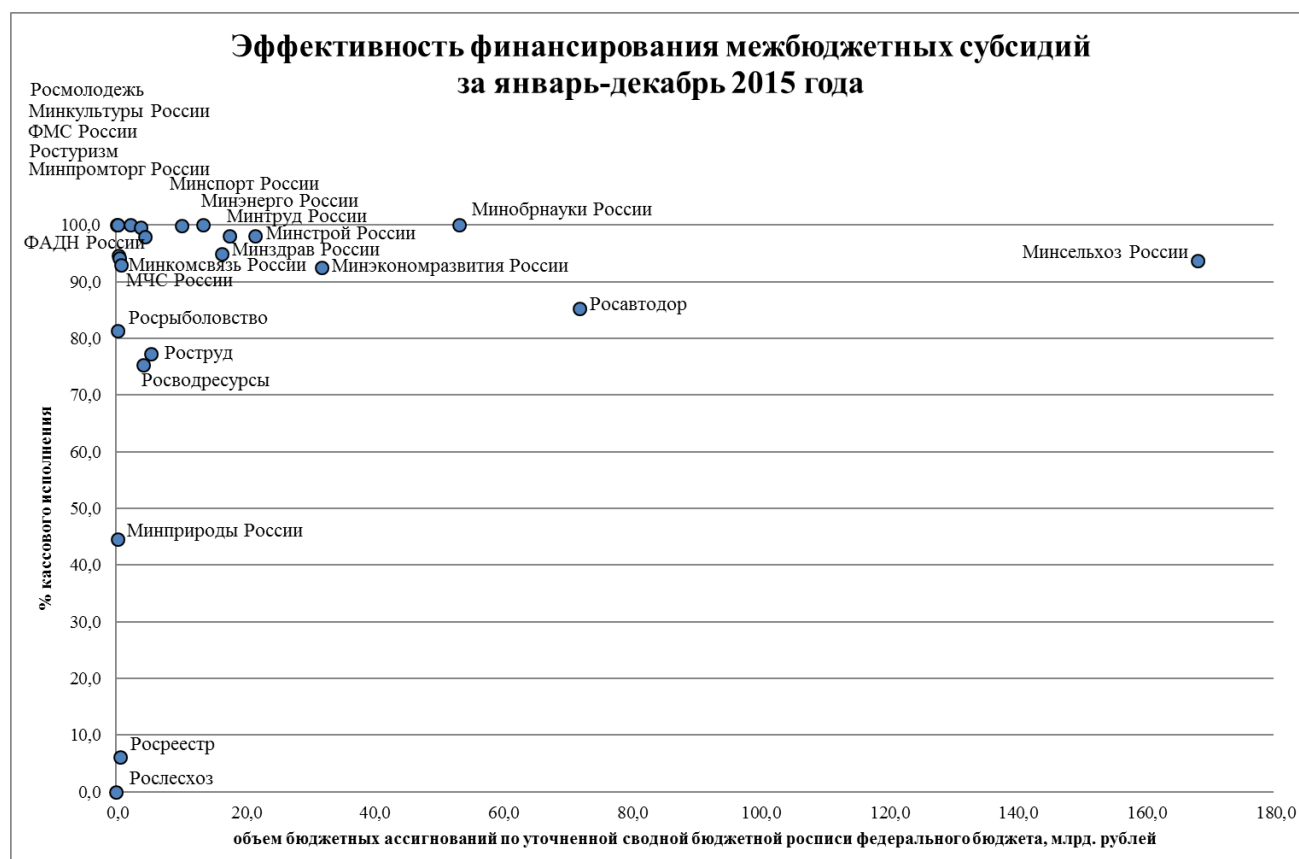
Эффективность финансирования межбюджетных субсидий за январь-декабрь 2015 года

Росмолодежь
Минкультуры России
ФМС России
Ростуризм
Минпромторг России
Минспорт России
Минэнерго России
Минтруд России
Минобрнауки России
Минстрой России
ФАДН России
Минздрав России
Минкомсвязь России
Минэкономразвития России
Минсельхоз России
МЧС России
Росавтодор
Росрыболовство
Роструд
Росводресурсы
Минприроды России
Росреестр
Рослесхоз

% кассового исполнения

100,0
90,0
80,0
70,0
60,0
50,0
40,0
30,0
20,0
10,0
0,0

0,0 20,0 40,0 60,0 80,0 100,0 120,0 140,0 160,0 180,0

объем бюджетных ассигнований по уточненной сводной бюджетной росписи федерального бюджета, млрд. рублей